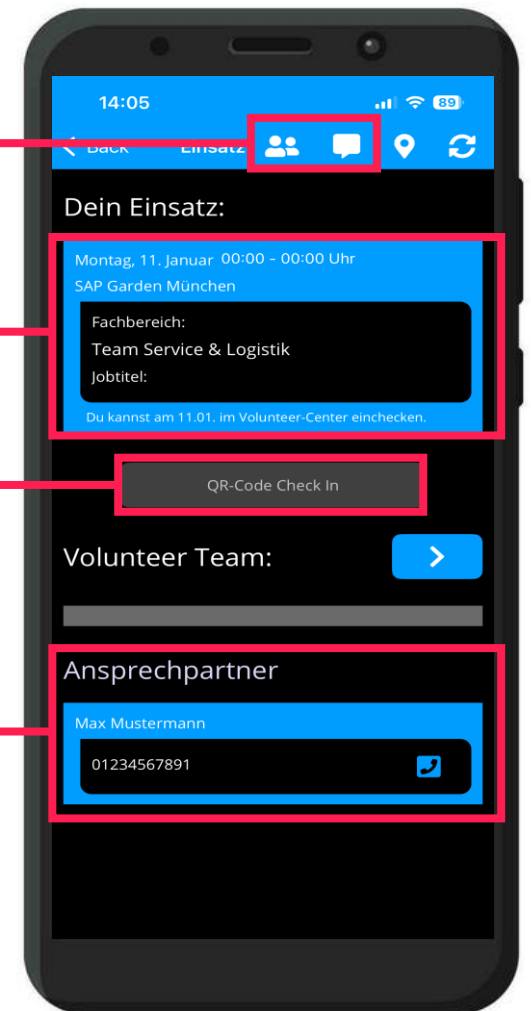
14:05

89

Back Einsatz

Dein Einsatz:

Montag, 11. Januar 00:00 - 00:00 Uhr

SAP Garden München

Fachbereich:

Team Service & Logistik

Jobtitel:

Du kannst am 11.01. im Volunteer-Center einchecken.

QR-Code Check In

Volunteer Team:

Ansprechpartner

Max Mustermann

01234567891